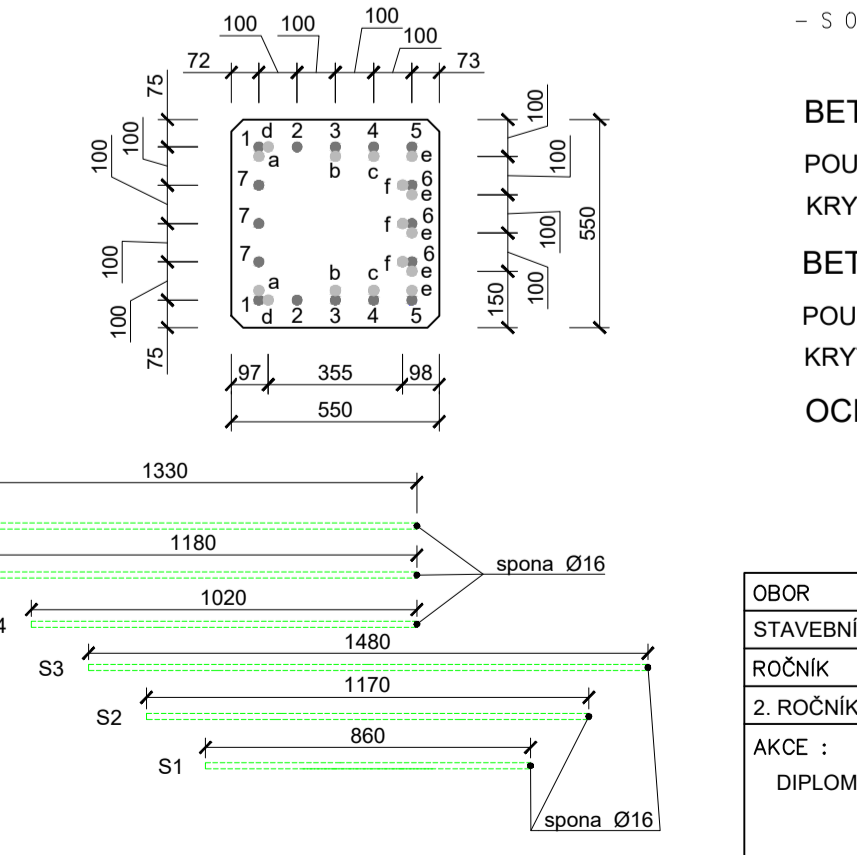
100 100 100 100
72 73
75
100
100
100
100
75
1 d 2 3 4 5
a b c e
7 f 6 e
7 f 6 e
7 a b c f 6 e
1 d 2 3 4 5 e
100
100
100
100
150
550
97 355 98
550

– S O

BET
POU
KRY
BET
POU
KRY
OCI

1330
1180
spona Ø16
1020
4
1480
S3
1170
S2
860
S1
spona Ø16

OBOR
STAVEBNÍ
ROČNÍK
2. ROČNÍK
AKCE :
DIPLOM